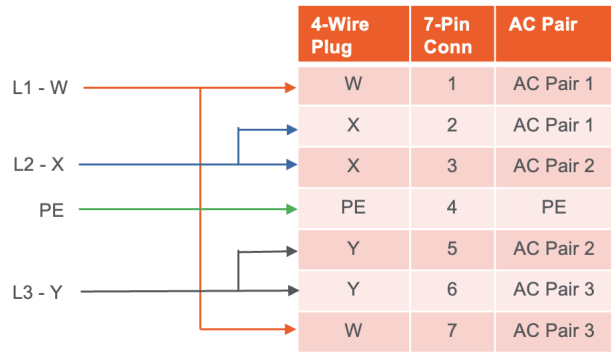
L1 - W

L2 - X

PE

L3 - Y

| 4-Wire Plug | 7-Pin Conn | AC Pair |
|---|---|---|
| W | 1 | AC Pair 1 |
| X | 2 | AC Pair 1 |
| X | 3 | AC Pair 2 |
| PE | 4 | PE |
| Y | 5 | AC Pair 2 |
| Y | 6 | AC Pair 3 |
| W | 7 | AC Pair 3 |